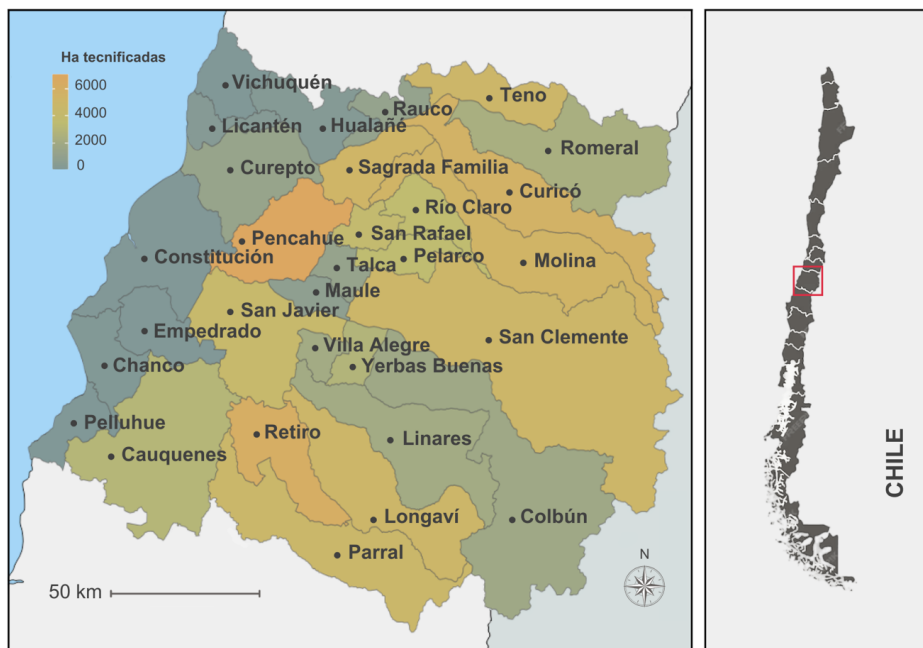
Ha tecnificadas
6000
4000
2000
0

Vichuquén
Rauco
Teno
Licantén
Hualañé
Romeral
Curepto
Sagrada Familia
Curicó
Río Claro
Pencahue
San Rafael
Constitución
Talca
Pelarco
Molina
Maule
San Javier
Empedrado
San Clemente
Villa Alegre
Chanco
Yerbas Buenas
Pelluhue
Retiro
Linares
Cauquenes
Longaví
Colbún
Parral
N
50 km

CHILE